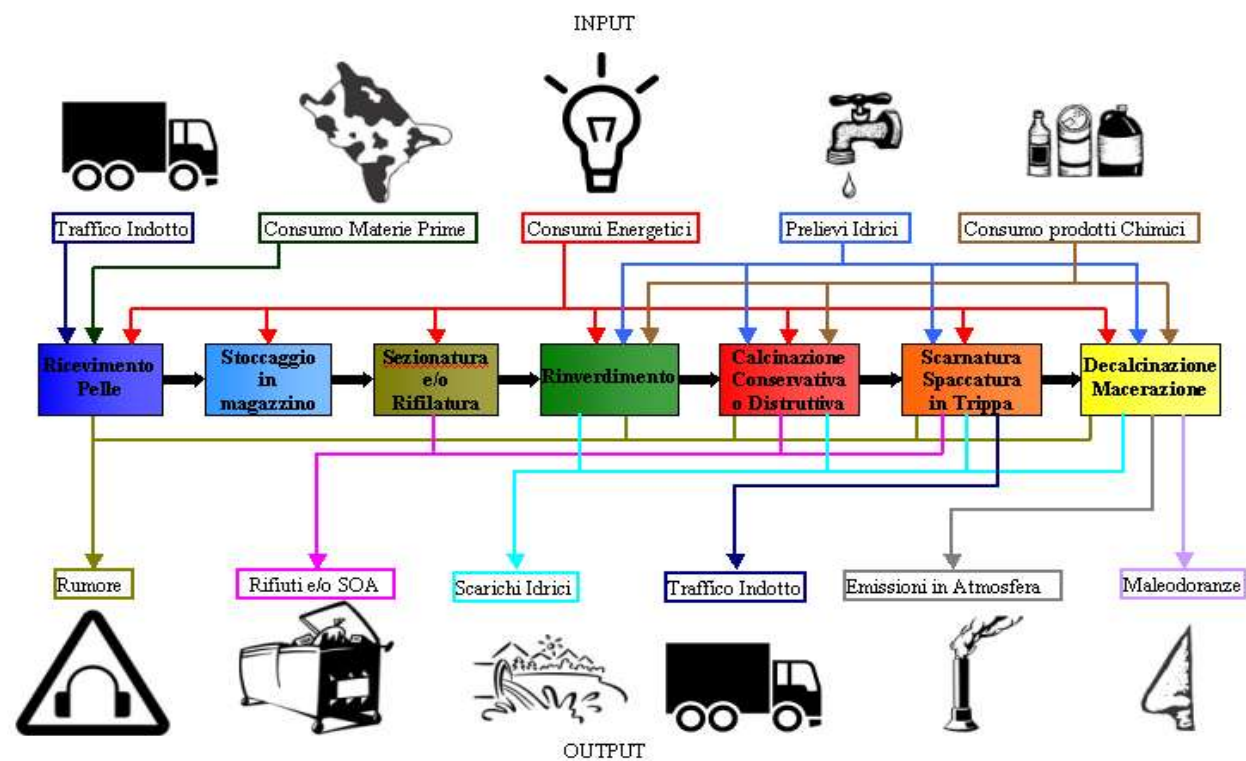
INPUT

Traffico Indotto

Consumo Materie Prime

Consumi Energetici

Prelievi Idrici

Consumo prodotti Chimici

Ricevimento Pelle

Stoccaggio in magazzino

Sezionatura e/o Rifilatura

Rinverdimento

Calcinazione Conservativa o Distrutiva

Scarnatura Spaccatura in Trippa

Decalcinazione Macerazione

Rumore

Rifiuti e/o SOA

Scarichi Idrici

Traffico Indotto

Emissioni in Atmosfera

Maleodoranze

OUTPUT